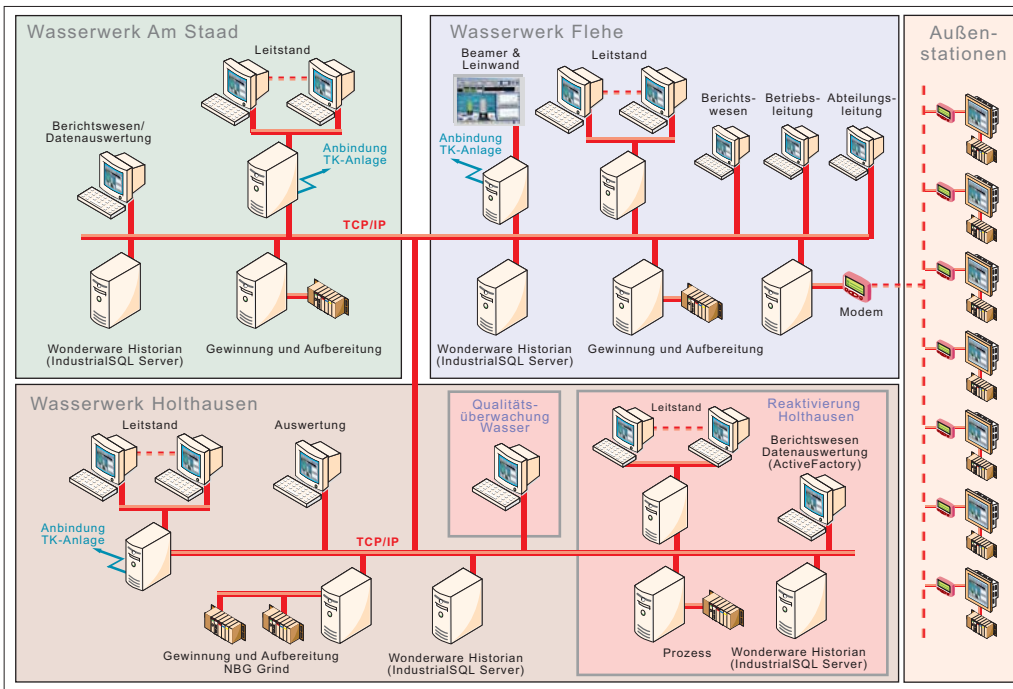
Wasserwerk Am Staad

Leitstand

Berichtswesen/
Datenauswertung

Anbindung
TK-Anlage

TCP/IP

Wonderware Historian
(IndustrialSQL Server)

Gewinnung und Aufbereitung

Wasserwerk Flehe

Beamer &
Leinwand

Leitstand

Anbindung
TK-Anlage

Berichtswesen

Betriebsleitung

Abteilungsleitung

Wonderware Historian
(IndustrialSQL Server)

Gewinnung und Aufbereitung

Modem

Außenstationen

Wasserwerk Holthausen

Leitstand

Auswertung

Anbindung
TK-Anlage

Qualitätsüberwachung
Wasser

TCP/IP

Leitstand

Reaktivierung
Holthausen

Berichtswesen
Datenauswertung
(ActiveFactory)

Gewinnung und Aufbereitung
NBG Grind

Wonderware Historian
(IndustrialSQL Server)

Prozess

Wonderware Historian
(IndustrialSQL Server)